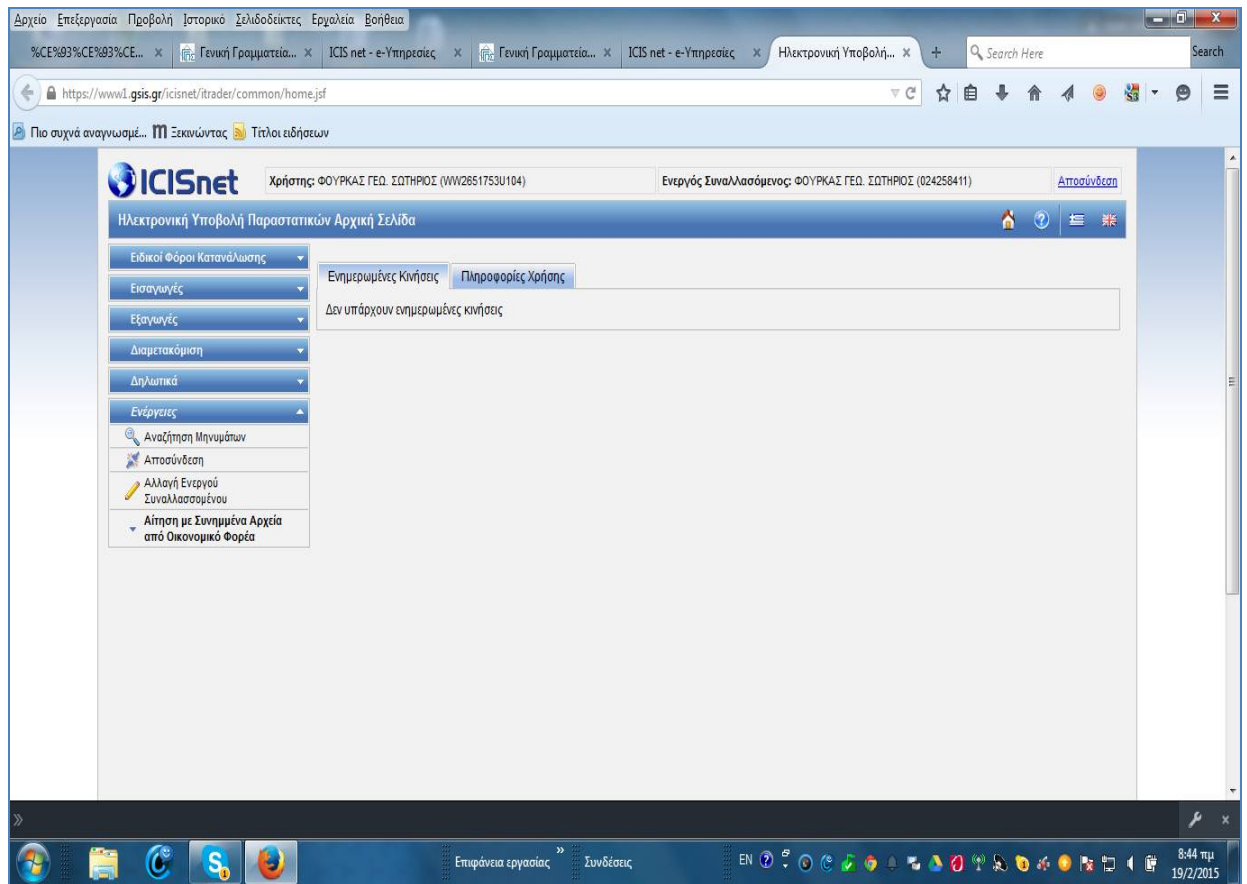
Αρχείο Επεξεργασία Προβολή Ιστορικό Σελιδοδείκτες Εργαλεία Βοήθεια

%CE%93%CE%93%CE... × Γενική Γραμματεία... × ICIS net - e-Υπηρεσίες × Γενική Γραμματεία... × ICIS net - e-Υπηρεσίες × Ηλεκτρονική Υποβολή... × + Search Here Search

https://www1.gsis.gr/icisnet/itrader/common/home.jsf

Πιο συχνά αναγνωσμέ... Ξεκινώντας Τίτλοι ειδήσεων

ICISnet

Χρήστης: ΦΟΥΡΚΑΣ ΓΕΩ. ΣΩΤΗΡΙΟΣ (WW2651753U104)

Ενεργός Συναλλασόμενος: ΦΟΥΡΚΑΣ ΓΕΩ. ΣΩΤΗΡΙΟΣ (024258411)

Αποσύνδεση

Ηλεκτρονική Υποβολή Παραστατικών Αρχική Σελίδα

Ειδικοί Φόροι Κατανάλωσης
Εισαγωγές
Εξαγωγές
Διαμετακόμιση
Δηλωτικά
Ενέργειες
Αναζήτηση Μηνυμάτων
Αποσύνδεση
Αλλαγή Ενεργού Συναλλασσομένου
Αίτηση με Συνημμένα Αρχεία από Οικονομικό Φορέα

Ενημερωμένες Κινήσεις | Πληροφορίες Χρήσης

Δεν υπάρχουν ενημερωμένες κινήσεις

Επιφάνεια εργασίας » Συνδέσεις

EN

8:44 πμ
19/2/2015